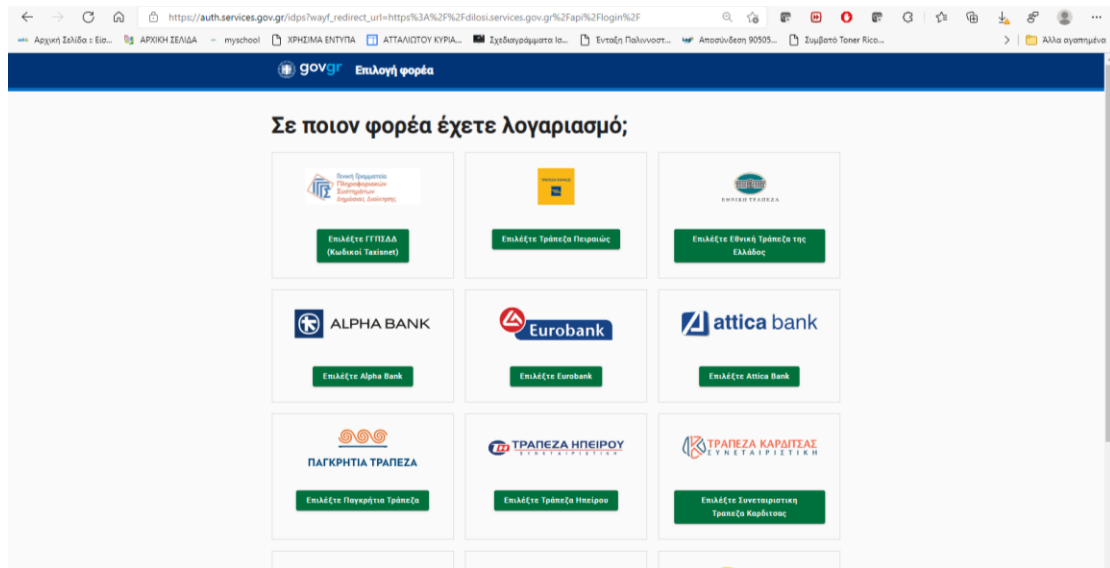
https://auth.services.gov.gr/idps?wayf_redirect_url=https%3A%2F%2Fdilosi.services.gov.gr%2Fapi%2Flogin%2F

Αρχική Σελίδα : Εισ... ΑΡΧΙΚΗ ΣΕΛΙΔΑ myschool ΧΡΗΣΙΜΑ ΕΝΤΥΠΑ ΑΤΤΑΛΙΩΤΟΥ ΚΥΡΙΑ... Σχεδιαγράμματα Ισ... Ένταξη Παλιννοστ... Αποσύνδεση 90505... Συμβατό Toner Rico... Άλλα αγαπημένα

gov.gr Επιλογή φορέα

Σε ποιον φορέα έχετε λογαριασμό;

Γενική Γραμματεία Πληροφοριακών Συστημάτων Δημόσιας Διοίκησης

Επιλέξτε ΓΓΠΣΔΔ (Κωδικοί Taxisnet)

Επιλέξτε Τράπεζα Πειραιώς

ΕΘΝΙΚΗ ΤΡΑΠΕΖΑ

Επιλέξτε Εθνική Τράπεζα της Ελλάδος

ALPHA BANK

Επιλέξτε Alpha Bank

Eurobank

Επιλέξτε Eurobank

attica bank

Επιλέξτε Attica Bank

ΠΑΓΚΡΗΤΙΑ ΤΡΑΠΕΖΑ

Επιλέξτε Παγκρήτια Τράπεζα

ΤΡΑΠΕΖΑ ΗΠΕΙΡΟΥ ΣΥΝΕΤΑΙΡΙΣΤΙΚΗ

Επιλέξτε Τράπεζα Ηπείρου

ΤΡΑΠΕΖΑ ΚΑΡΔΙΤΣΑΣ ΣΥΝΕΤΑΙΡΙΣΤΙΚΗ

Επιλέξτε Συνεταιριστική Τράπεζα Καρδίτσας